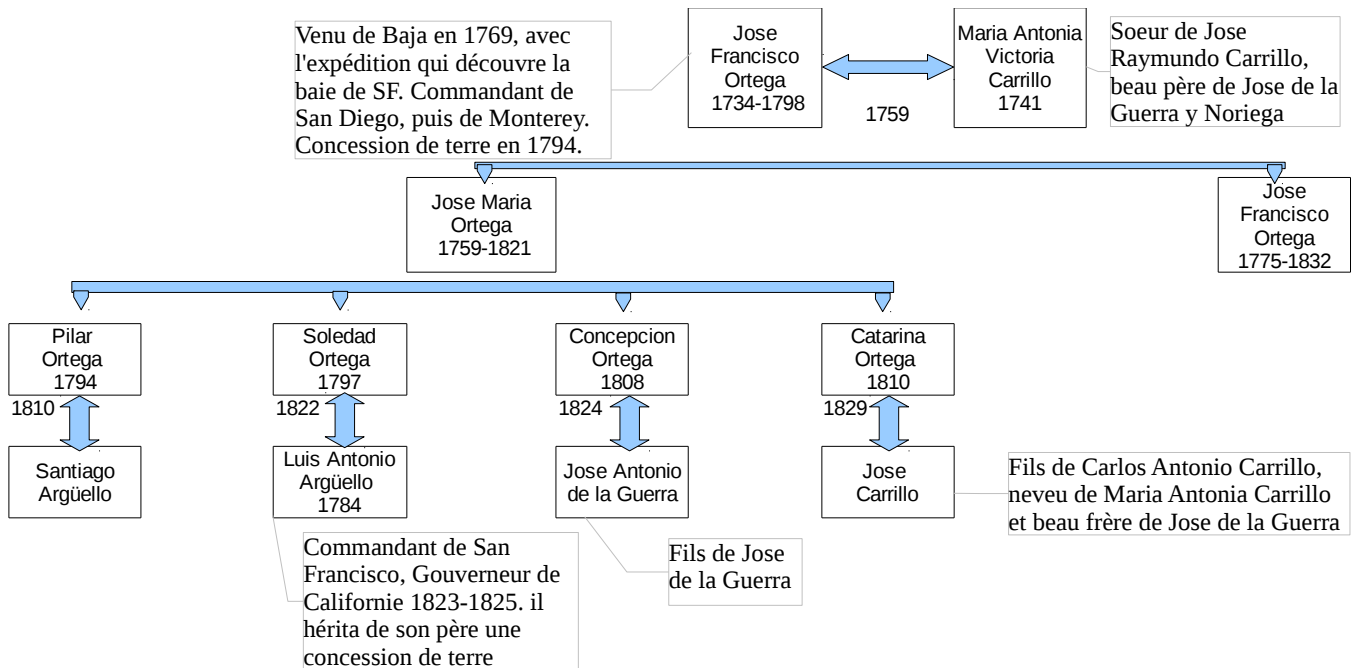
Venu de Baja en 1769, avec l'expédition qui découvre la baie de SF. Commandant de San Diego, puis de Monterey. Concession de terre en 1794.

Jose Francisco Ortega 1734-1798

1759

Maria Antonia Victoria Carrillo 1741

Soeur de Jose Raymundo Carrillo, beau père de Jose de la Guerra y Noriega

Jose Maria Ortega 1759-1821

Jose Francisco Ortega 1775-1832

Pilar Ortega 1794

1810

Santiago Argüello

Soledad Ortega 1797

1822

Luis Antonio Argüello 1784

Concepcion Ortega 1808

1824

Jose Antonio de la Guerra

Catarina Ortega 1810

1829

Jose Carrillo

Fils de Carlos Antonio Carrillo, neveu de Maria Antonia Carrillo et beau frère de Jose de la Guerra

Commandant de San Francisco, Gouverneur de Californie 1823-1825. il hérita de son père une concession de terre

Fils de Jose de la Guerra